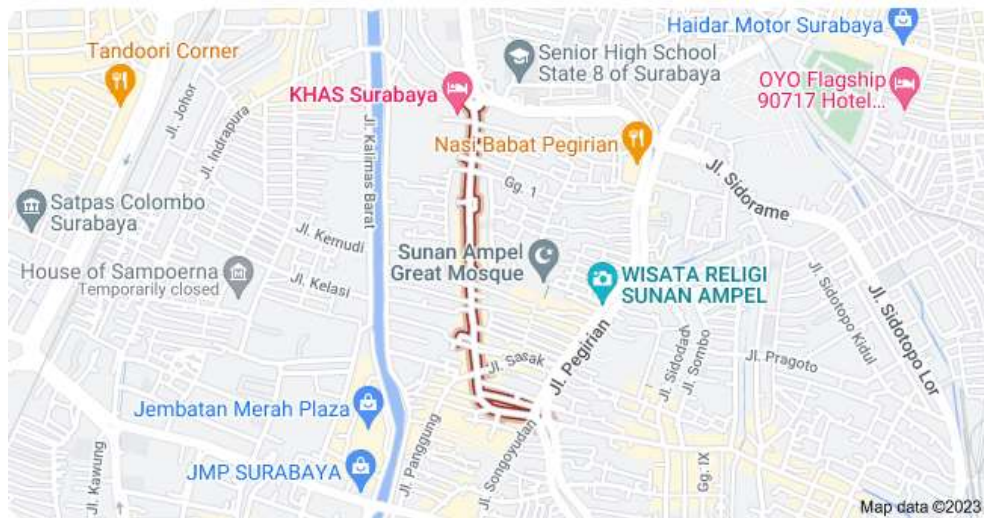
Tandoori Corner
Haidar Motor Surabaya
Senior High School State 8 of Surabaya
KHAS Surabaya
OYO Flagship 90717 Hotel...
Jl. Johor
Jl. Indrapura
Nasi Babat Pegirian
Jl. Sidorame
Gg. 1
Satpas Colombo Surabaya
Jl. Kalimas Barat
Jl. Kemudi
Sunan Ampel Great Mosque
House of Sampoerna
Temporarily closed
Jl. Kelasi
WISATA RELIGI SUNAN AMPEL
Jl. Sidotopo Kidul
Jl. Sidotopo Lor
Jl. Sasak
Jl. Pegirian
Jl. Sidodadi
Jl. Sombo
Jl. Pragoto
Jembatan Merah Plaza
Jl. Panggung
Jl. Songoyudan
Gg. IX
Jl. Kawung
JMP SURABAYA
Map data ©2023